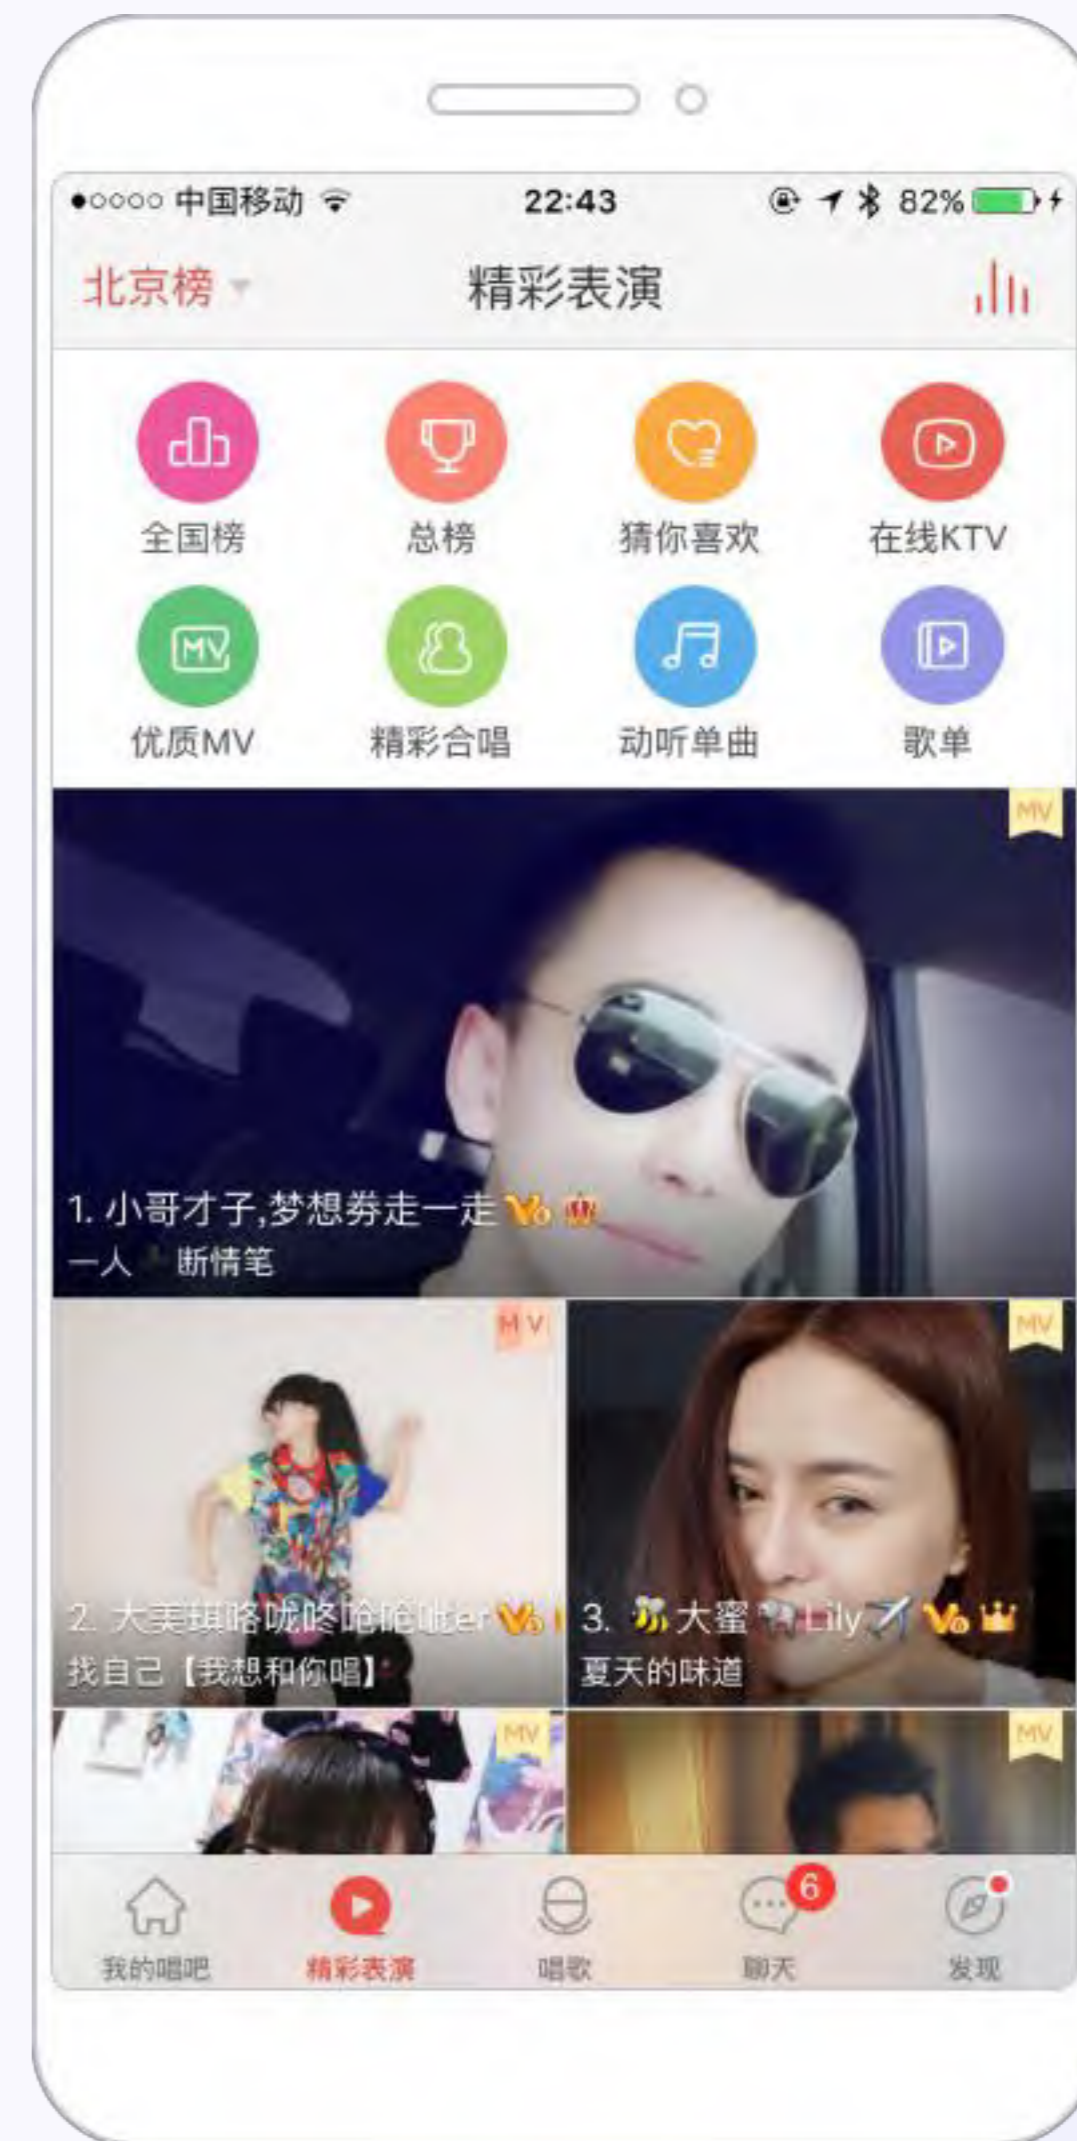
●○○○○ 中国移动 22:43 82%

北京榜 精彩表演

全国榜 总榜 猜你喜欢 在线KTV

优质MV 精彩合唱 动听单曲 歌单

MV

1. 小哥才子,梦想券走一走
一人 断情笔

MV

2. 大美琪咯咙咚呛呛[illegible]
找自己【我想和你唱】

MV

3. 大蜜 Lily
夏天的味道

MV

MV

我的唱吧 精彩表演 唱歌 6 聊天 发现